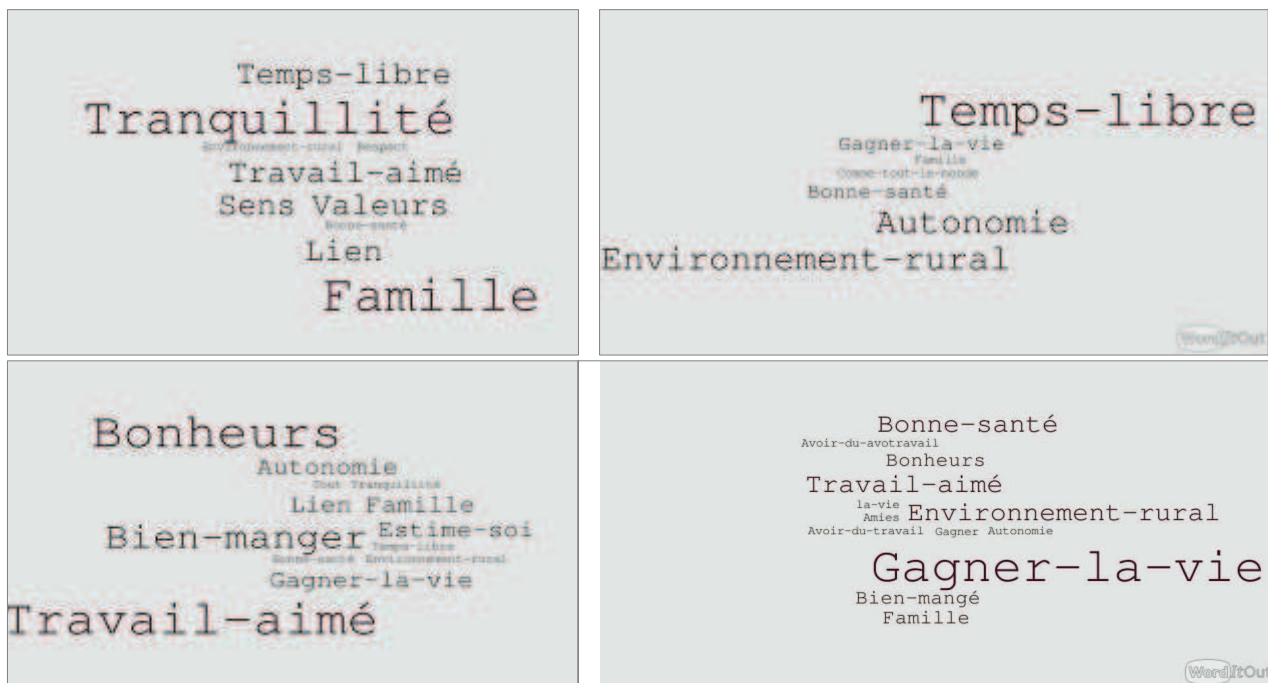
Temps-libre
Tranquillité
Environnement-rural Respect
Travail-aimé
Sens Valeurs
Bonne-santé
Lien
Famille

Temps-libre
Gagner-la-vie
Famille
Comme-tout-le-monde
Bonne-santé
Autonomie
Environnement-rural
WordItOut

Bonheurs
Autonomie
Coût Tranquillité
Lien Famille
Bien-manger Estime-soi
Temps-libre
Bonne-santé Environnement-rural
Gagner-la-vie
Travail-aimé

Bonne-santé
Avoir-du-avotravail
Bonheurs
Travail-aimé
la-vie
Amies Environnement-rural
Avoir-du-travail Gagner Autonomie
Gagner-la-vie
Bien-mangé
Famille
WordItOut